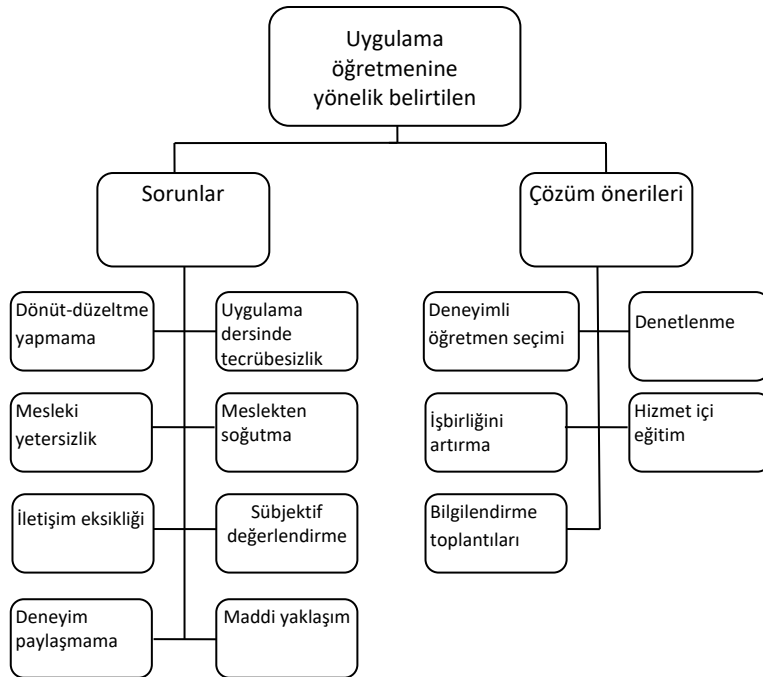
Uygulama öğretmenine yönelik belirtilen

Sorunlar

Dönüt-düzeltme yapmama

Uygulama dersinde tecrübesizlik

Mesleki yetersizlik

Meslekten soğutma

İletişim eksikliği

Sübjektif değerlendirme

Deneyim paylaşmama

Maddi yaklaşım

Çözüm önerileri

Deneyimli öğretmen seçimi

Denetlenme

İşbirliğini artırma

Hizmet içi eğitim

Bilgilendirme toplantıları